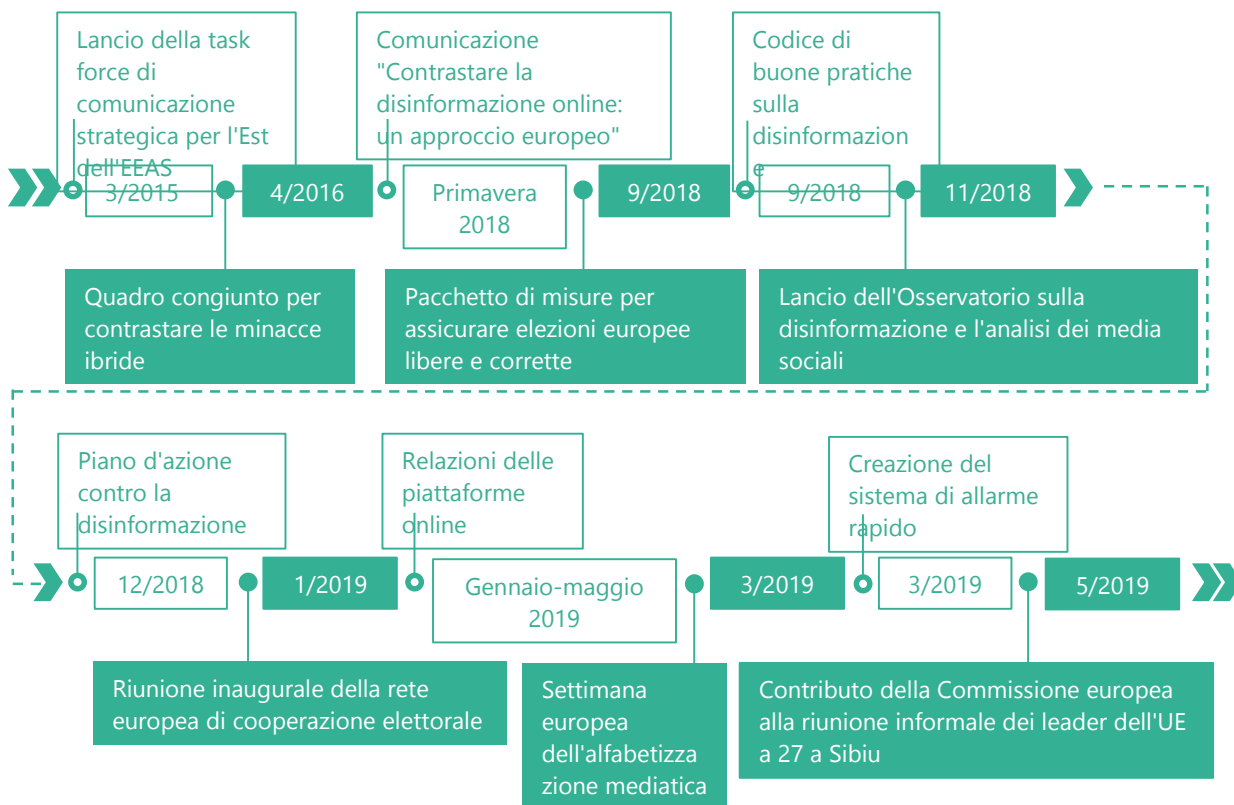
Lancio della task force di comunicazione strategica per l'Est dell'EEAS

3/2015

4/2016

Quadro congiunto per contrastare le minacce ibride

Comunicazione "Contrastare la disinformazione online: un approccio europeo"

Primavera 2018

9/2018

Pacchetto di misure per assicurare elezioni europee libere e corrette

Codice di buone pratiche sulla disinformazione e

9/2018

11/2018

Lancio dell'Osservatorio sulla disinformazione e l'analisi dei media sociali

Piano d'azione contro la disinformazione

12/2018

1/2019

Riunione inaugurale della rete europea di cooperazione elettorale

Relazioni delle piattaforme online

Gennaio-maggio 2019

3/2019

Settimana europea dell'alfabetizzazione mediatica

Creazione del sistema di allarme rapido

3/2019

5/2019

Contributo della Commissione europea alla riunione informale dei leader dell'UE a 27 a Sibiu